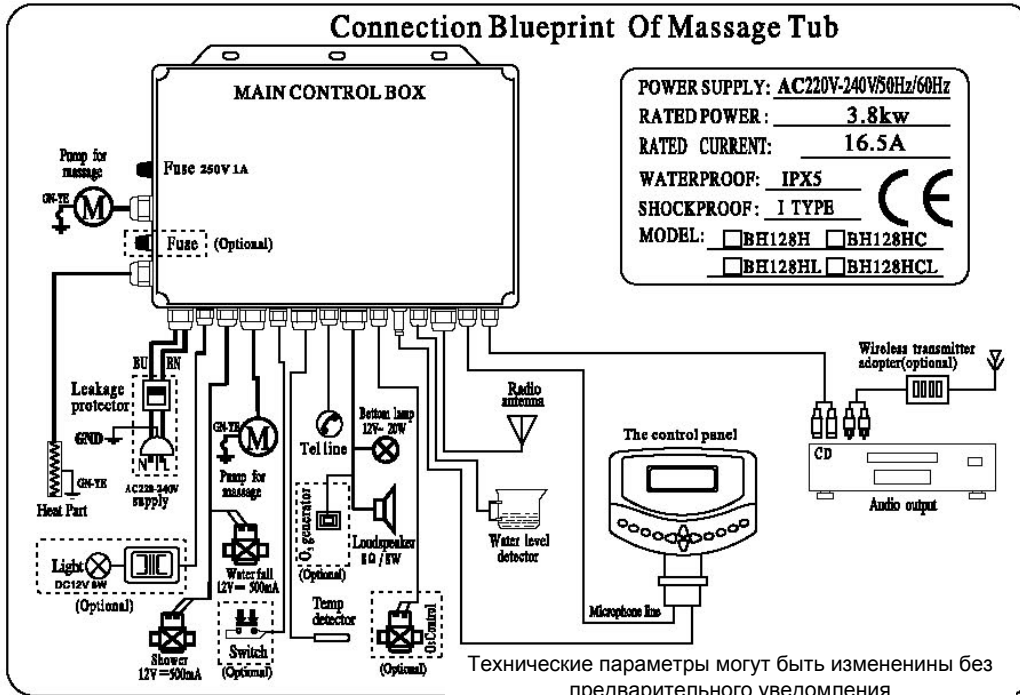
Connection Blueprint Of Massage Tub

MAIN CONTROL BOX

| POWER SUPPLY: | AC220V-240V/50Hz/60Hz |
|---|---|
| RATED POWER: | 3.8kw |
| RATED CURRENT: | 16.5A |
| WATERPROOF: | IPX5 |
| SHOCKPROOF: | I TYPE |
| MODEL: | BH128H BH128HC BH128HL BH128HCL |

CE

Pump for massage
GN-YE
M
Fuse 250V 1A
Fuse (Optional)
BU BN
Leakage protector
GND
N L
AC220-240V supply
GN-YE
Heat Part
GN-YE
M
Pump for massage
Tel line
Bottom lamp 12V~ 20W
Radio antenna
Wireless transmitter adopter(optional)
CD
Audio output
The control panel
$O_3$ generator
(Optional)
Loudspeaker 8Ω / 8W
Water level detector
Light DC12V 5W
(Optional)
Waterfall 12V = 500mA
Shower 12V = 500mA
Switch (Optional)
Temp detector
$O_3$ Control
(Optional)
Microphone line

Технические параметры могут быть изменены без предварительного уведомления